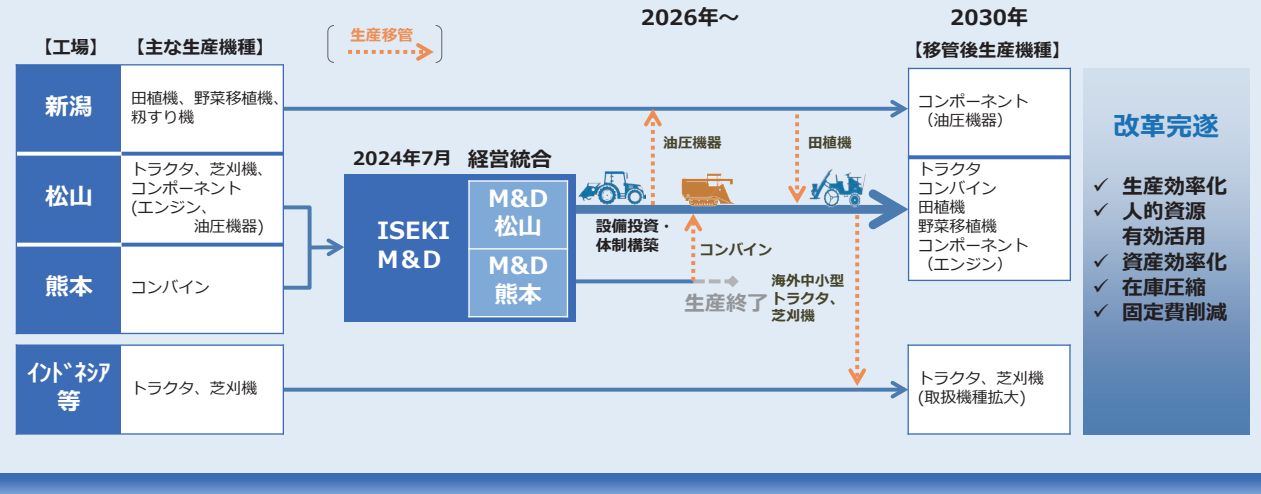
【工場】 【主な生産機種】

生産移管

2026年〜

2030年

【移管後生産機種】

新潟

田植機、野菜移植機、籾すり機

コンポーネント（油圧機器）

松山

トラクタ、芝刈機、コンポーネント（エンジン、油圧機器）

熊本

コンバイン

2024年7月 経営統合

ISEKI M&D

M&D 松山

M&D 熊本

油圧機器

田植機

設備投資・体制構築

コンバイン

生産終了

海外中小型トラクタ、芝刈機

トラクタ
コンバイン
田植機
野菜移植機
コンポーネント（エンジン）

インドネシア等

トラクタ、芝刈機

トラクタ、芝刈機（取扱機種拡大）

改革完遂

✓ 生産効率化
✓ 人的資源有効活用
✓ 資産効率化
✓ 在庫圧縮
✓ 固定費削減